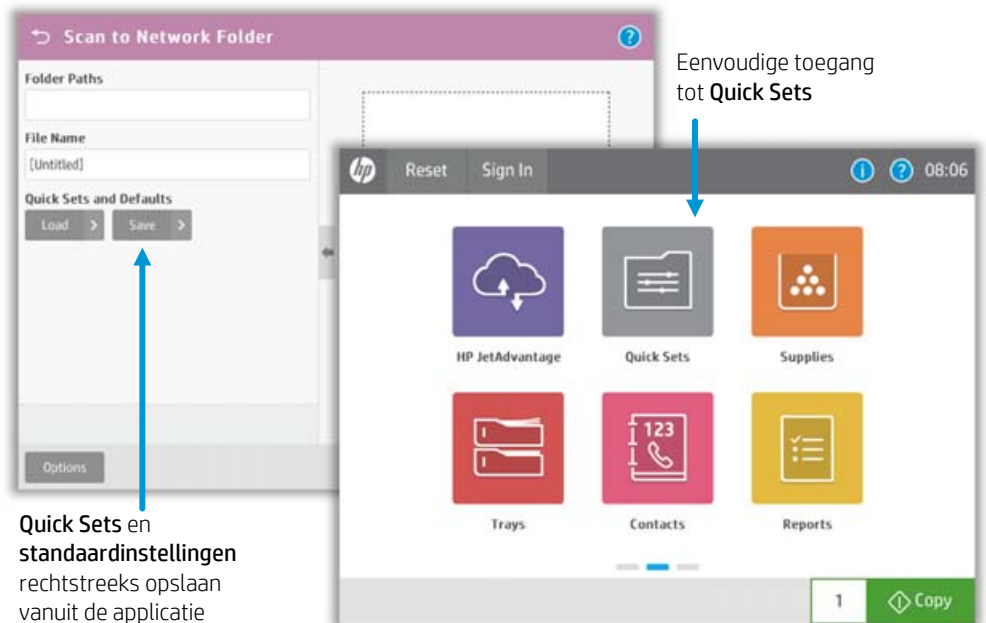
Scan to Network Folder

Folder Paths

File Name

[Untitled]

Quick Sets and Defaults

Load

Save

Options

Eenvoudige toegang tot Quick Sets

Reset

Sign In

08:06

HP JetAdvantage

Quick Sets

Supplies

123

Trays

Contacts

Reports

1

Copy

Quick Sets en standaardinstellingen rechtstreeks opslaan vanuit de applicatie